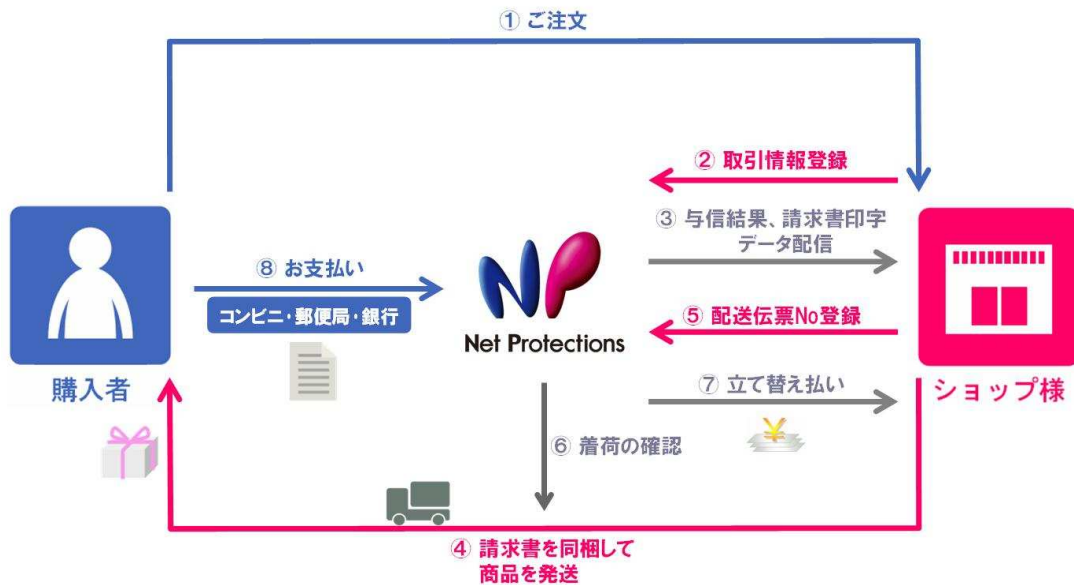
① ご注文

② 取引情報登録

③ 与信結果、請求書印字データ配信

⑧ お支払い

コンビニ・郵便局・銀行

NP

Net Protections

⑤ 配送伝票No登録

購入者

ショップ様

⑦ 立て替え払い

¥

⑥ 着荷の確認

④ 請求書を同梱して商品を発送